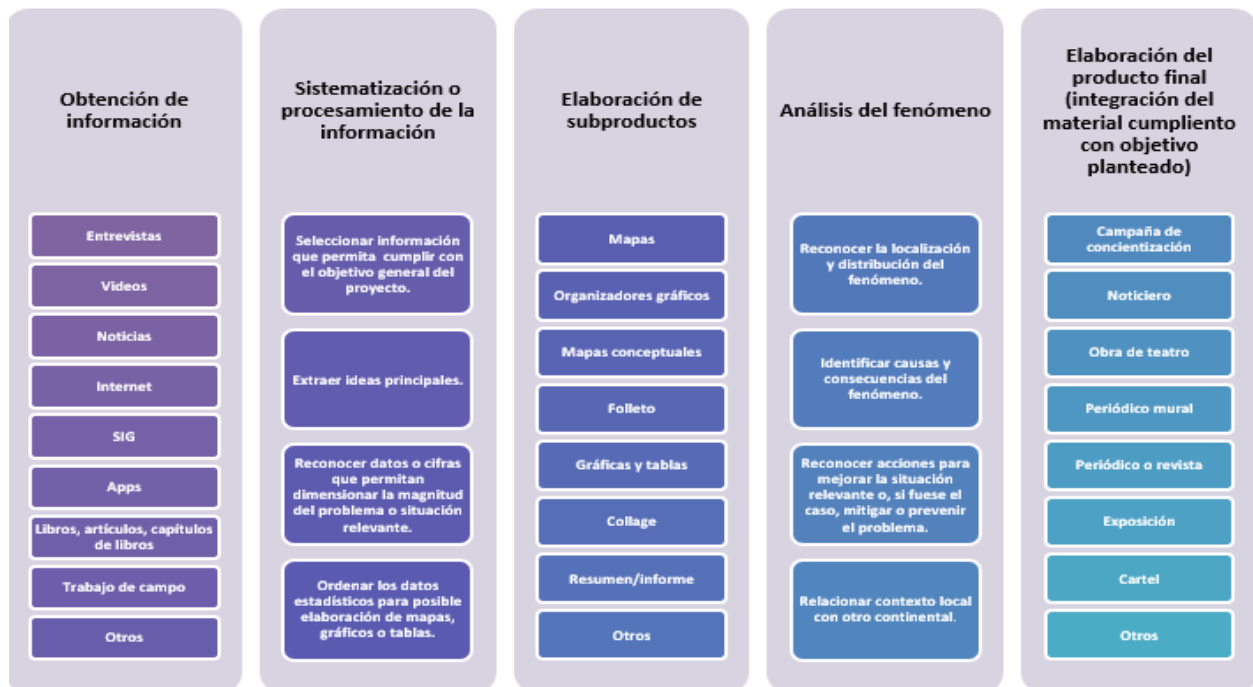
Obtención de información

Entrevistas

Videos

Noticias

Internet

SIG

Apps

Libros, artículos, capítulos de libros

Trabajo de campo

Otros

Sistematización o procesamiento de la información

Seleccionar información que permita cumplir con el objetivo general del proyecto.

Extraer ideas principales.

Reconocer datos o cifras que permitan dimensionar la magnitud del problema o situación relevante.

Ordenar los datos estadísticos para posible elaboración de mapas, gráficos o tablas.

Elaboración de subproductos

Mapas

Organizadores gráficos

Mapas conceptuales

Folleto

Gráficas y tablas

Collage

Resumen/informe

Otros

Análisis del fenómeno

Reconocer la localización y distribución del fenómeno.

Identificar causas y consecuencias del fenómeno.

Reconocer acciones para mejorar la situación relevante o, si fuese el caso, mitigar o prevenir el problema.

Relacionar contexto local con otro continental.

Elaboración del producto final (integración del material cumpliento con objetivo planteado)

Campaña de concientización

Noticiero

Obra de teatro

Periódico mural

Periódico o revista

Exposición

Cartel

Otros